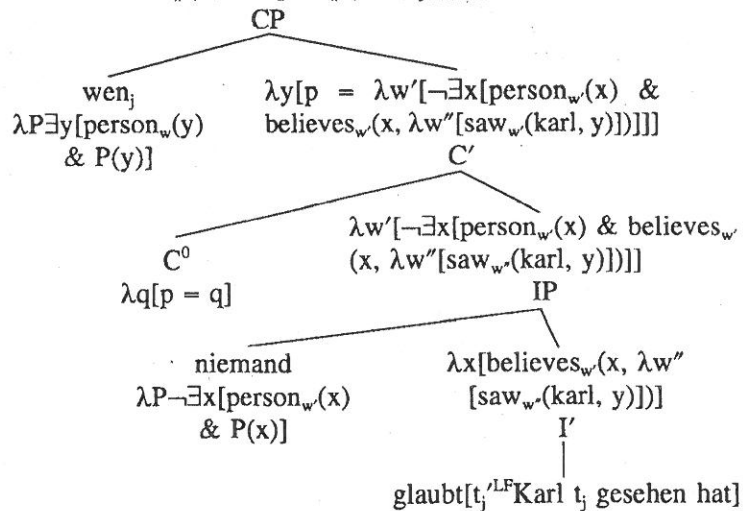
CP

wen$_j$
$\lambda P \exists y[person_w(y)$ & $P(y)]$

$\lambda y[p = \lambda w'[\neg\exists x[person_{w'}(x)$ & $believes_{w'}(x, \lambda w''[saw_{w''}(karl, y)])]]]$
C'

$C^0$
$\lambda q[p = q]$

$\lambda w'[\neg\exists x[person_{w'}(x)$ & $believes_{w'}(x, \lambda w''[saw_{w''}(karl, y)])]]$
IP

niemand
$\lambda P \neg\exists x[person_{w'}(x)$ & $P(x)]$

$\lambda x[believes_{w'}(x, \lambda w''[saw_{w''}(karl, y)])]$
I'

glaubt[$t_j'^{LF}$Karl $t_j$ gesehen hat]